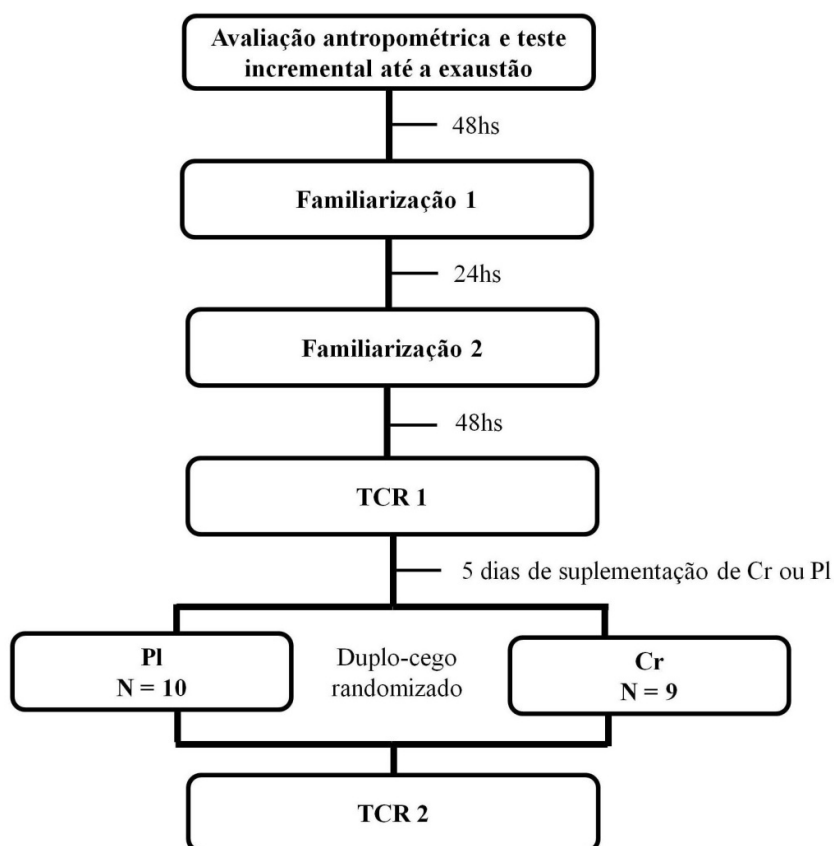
Avaliação antropométrica e teste incremental até a exaustão

48hs

Familiarização 1

24hs

Familiarização 2

48hs

TCR 1

5 dias de suplementação de Cr ou Pl

Pl
N = 10

Duplo-cego randomizado

Cr
N = 9

TCR 2